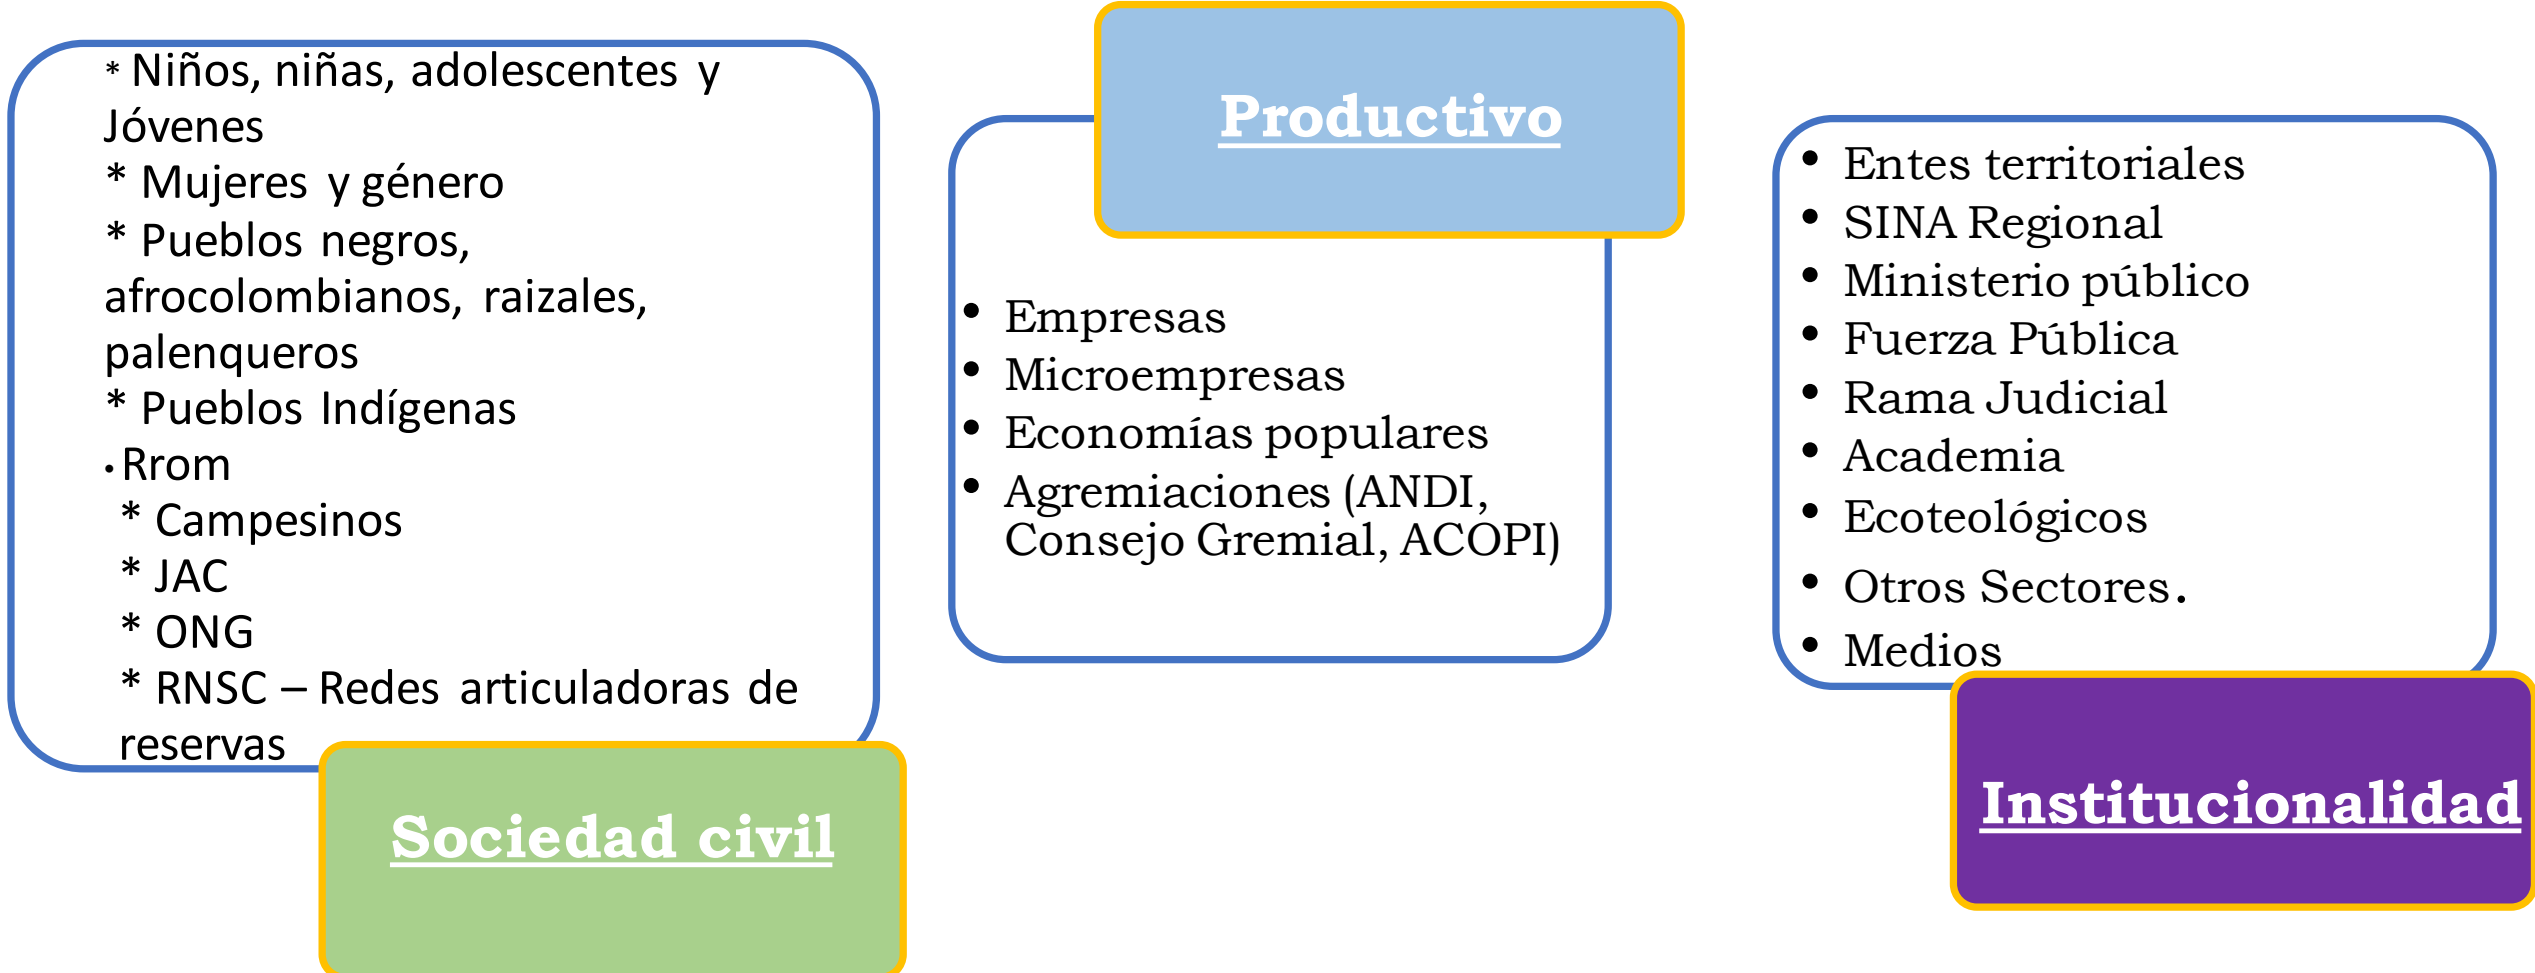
* Niños, niñas, adolescentes y Jóvenes
* Mujeres y género
* Pueblos negros, afrocolombianos, raizales, palenqueros
* Pueblos Indígenas
• Rrom
* Campesinos
* JAC
* ONG
* RNSC – Redes articuladoras de reservas

Sociedad civil

Productivo

• Empresas
• Microempresas
• Economías populares
• Agremiaciones (ANDI, Consejo Gremial, ACOPI)

• Entes territoriales
• SINA Regional
• Ministerio público
• Fuerza Pública
• Rama Judicial
• Academia
• Ecoteológicos
• Otros Sectores.
• Medios

Institucionalidad